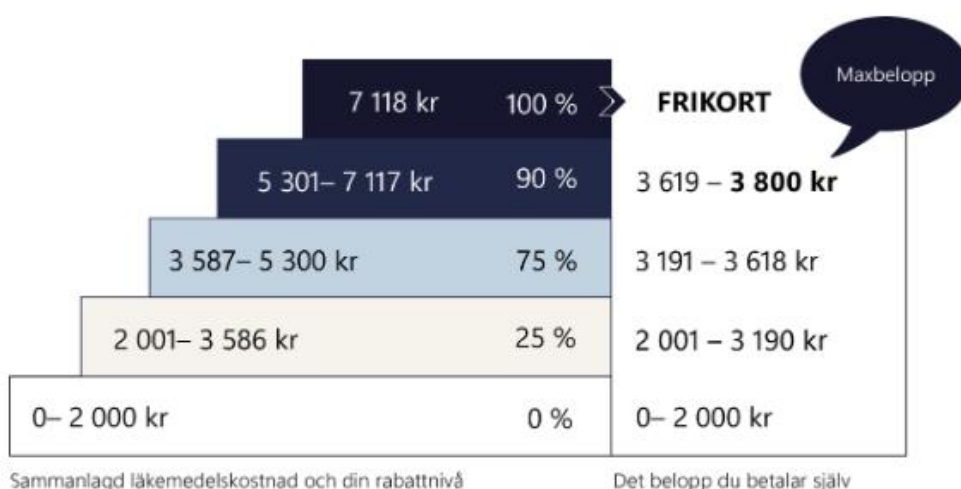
Maxbelopp

| | | |
|---|---|---|
| 7 118 kr | 100 % | FRIKORT |
| 5 301– 7 117 kr | 90 % | 3 619 – **3 800 kr** |
| 3 587– 5 300 kr | 75 % | 3 191 – 3 618 kr |
| 2 001– 3 586 kr | 25 % | 2 001 – 3 190 kr |
| 0– 2 000 kr | 0 % | 0– 2 000 kr |

Sammanlagd läkemedelskostnad och din rabattnivå

Det belopp du betalar själv